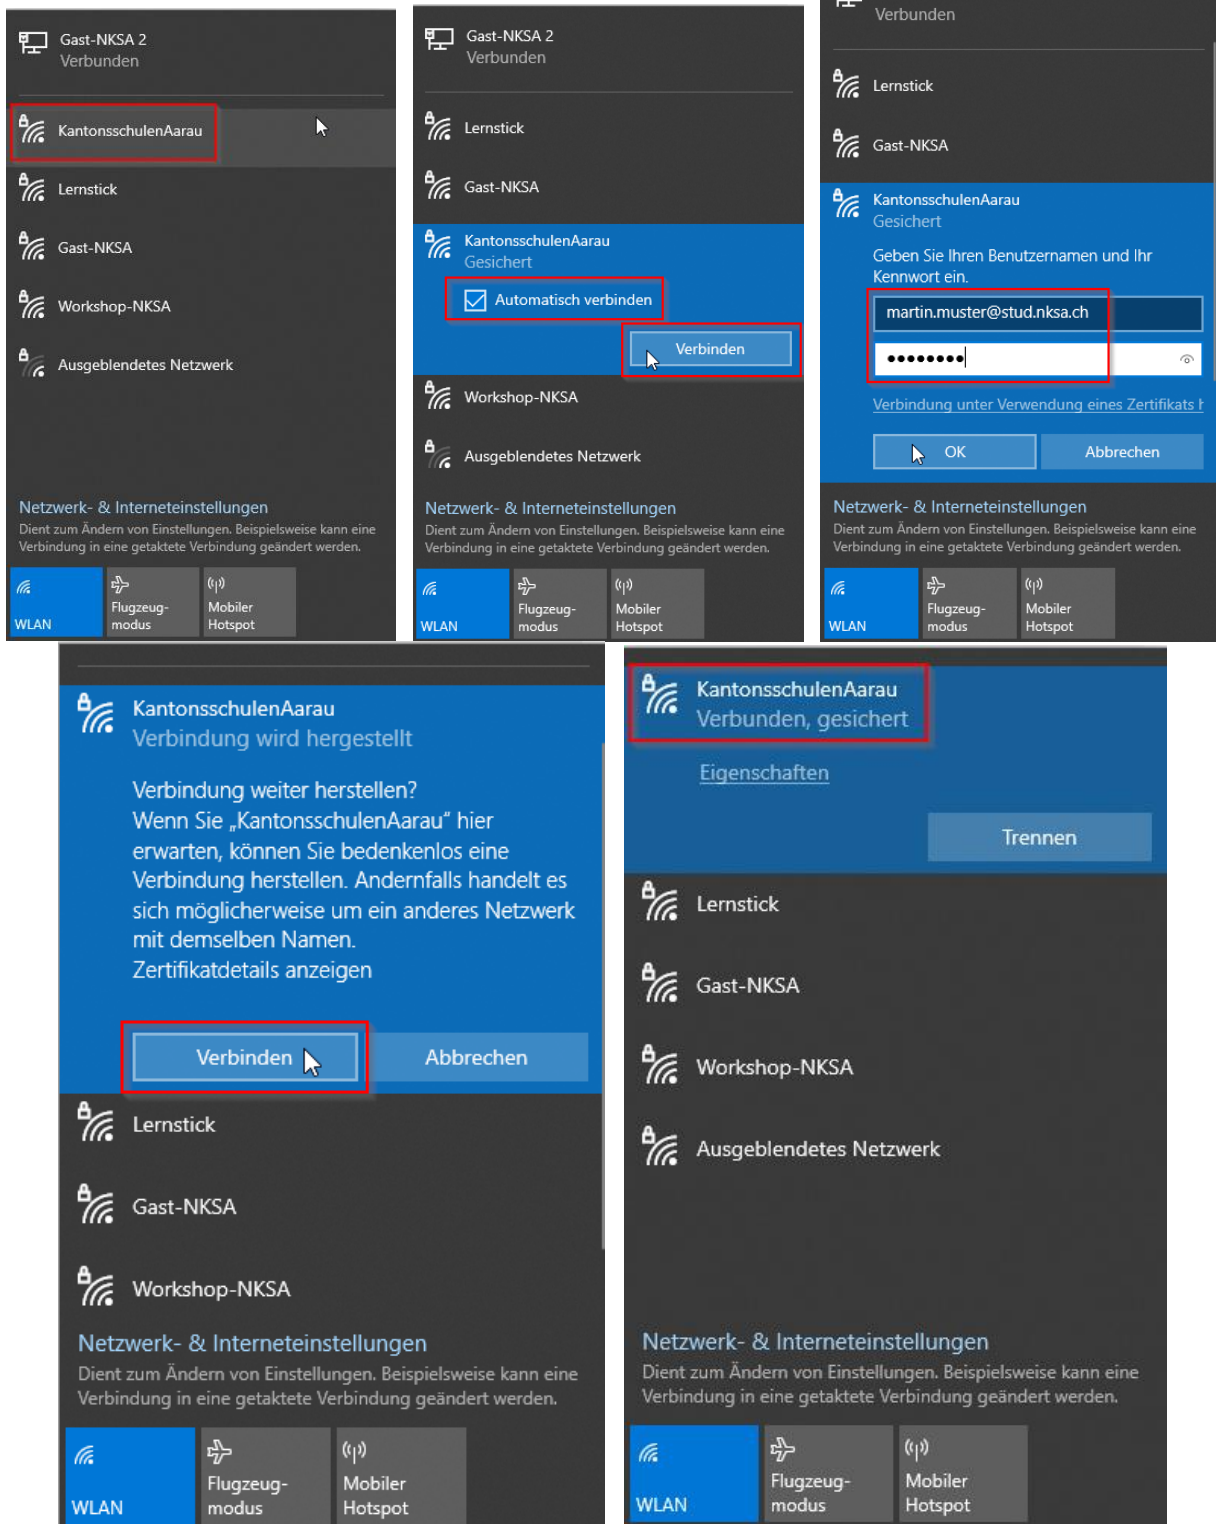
Gast-NKSA 2
Verbunden

KantonsschulenAarau

Lernstick

Gast-NKSA

Workshop-NKSA

Ausgeblendetes Netzwerk

Netzwerk- & Interneteinstellungen
Dient zum Ändern von Einstellungen. Beispielsweise kann eine Verbindung in eine getaktete Verbindung geändert werden.

WLAN
Flugzeug-modus
Mobiler Hotspot

Gast-NKSA 2
Verbunden

Lernstick

Gast-NKSA

KantonsschulenAarau
Gesichert

Automatisch verbinden

Verbinden

Workshop-NKSA

Ausgeblendetes Netzwerk

Netzwerk- & Interneteinstellungen
Dient zum Ändern von Einstellungen. Beispielsweise kann eine Verbindung in eine getaktete Verbindung geändert werden.

WLAN
Flugzeug-modus
Mobiler Hotspot

Verbunden

Lernstick

Gast-NKSA

KantonsschulenAarau
Gesichert

Geben Sie Ihren Benutzernamen und Ihr Kennwort ein.

martin.muster@stud.nksa.ch

••••••••

Verbindung unter Verwendung eines Zertifikats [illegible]

OK
Abbrechen

Netzwerk- & Interneteinstellungen
Dient zum Ändern von Einstellungen. Beispielsweise kann eine Verbindung in eine getaktete Verbindung geändert werden.

WLAN
Flugzeug-modus
Mobiler Hotspot

KantonsschulenAarau
Verbindung wird hergestellt

Verbindung weiter herstellen?
Wenn Sie „KantonsschulenAarau“ hier erwarten, können Sie bedenkenlos eine Verbindung herstellen. Andernfalls handelt es sich möglicherweise um ein anderes Netzwerk mit demselben Namen.
Zertifikatdetails anzeigen

Verbinden
Abbrechen

Lernstick

Gast-NKSA

Workshop-NKSA

Netzwerk- & Interneteinstellungen
Dient zum Ändern von Einstellungen. Beispielsweise kann eine Verbindung in eine getaktete Verbindung geändert werden.

WLAN
Flugzeug-modus
Mobiler Hotspot

KantonsschulenAarau
Verbunden, gesichert

Eigenschaften

Trennen

Lernstick

Gast-NKSA

Workshop-NKSA

Ausgeblendetes Netzwerk

Netzwerk- & Interneteinstellungen
Dient zum Ändern von Einstellungen. Beispielsweise kann eine Verbindung in eine getaktete Verbindung geändert werden.

WLAN
Flugzeug-modus
Mobiler Hotspot